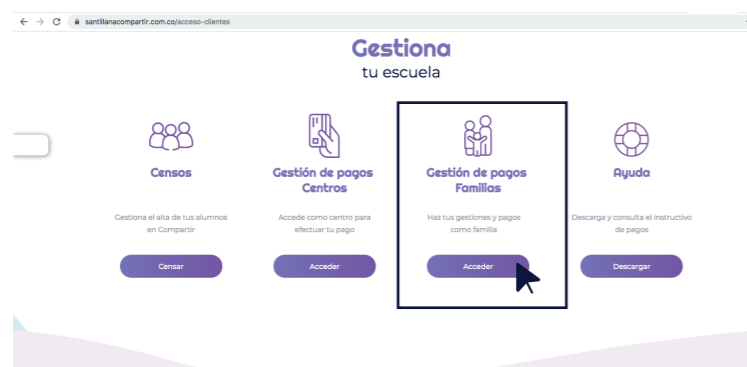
santillanacompartir.com.co/acceso-clientes

Gestiona
tu escuela

Censos

Gestiona el alta de tus alumnos en Compartir

Censar

Gestión de pagos Centros

Accede como centro para efectuar tu pago

Acceder

Gestión de pagos Familias

Haz tus gestiones y pagos como familia

Acceder

Ayuda

Descarga y consulta el instructivo de pagos

Descargar